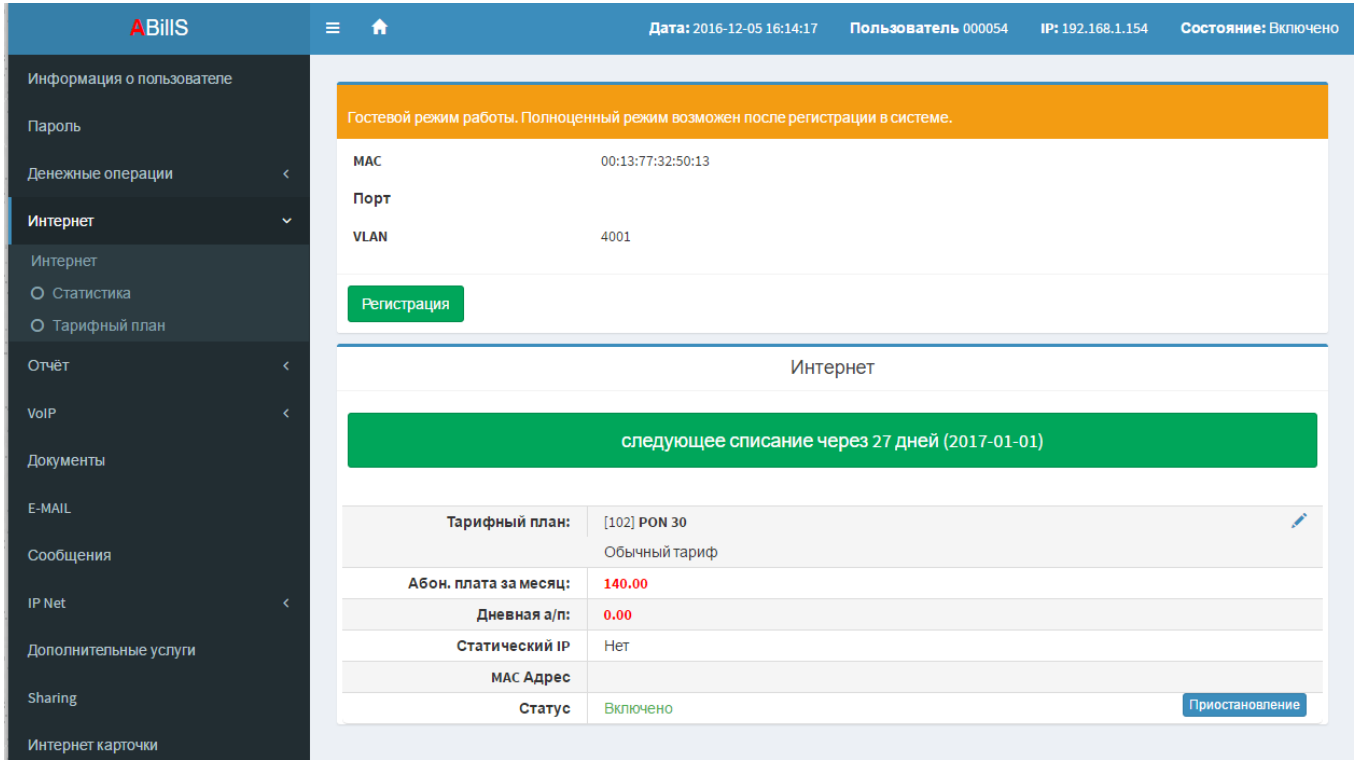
ABillS

Дата: 2016-12-05 16:14:17 Пользователь 000054 IP: 192.168.1.154 Состояние: Включено

Информация о пользователе
Пароль
Денежные операции
Интернет
Интернет
Статистика
Тарифный план
Отчёт
VoIP
Документы
E-MAIL
Сообщения
IP Net
Дополнительные услуги
Sharing
Интернет карточки

Гостевой режим работы. Полноценный режим возможен после регистрации в системе.

| | |
|---|---|
| MAC | 00:13:77:32:50:13 |
| Порт | |
| VLAN | 4001 |

Регистрация

Интернет

следующее списание через 27 дней (2017-01-01)

| | |
|---|---|
| Тарифный план: | [102] PON 30<br>Обычный тариф |
| Абон. плата за месяц: | 140.00 |
| Дневная а/п: | 0.00 |
| Статический IP | Нет |
| MAC Адрес | |
| Статус | Включено Приостановление |